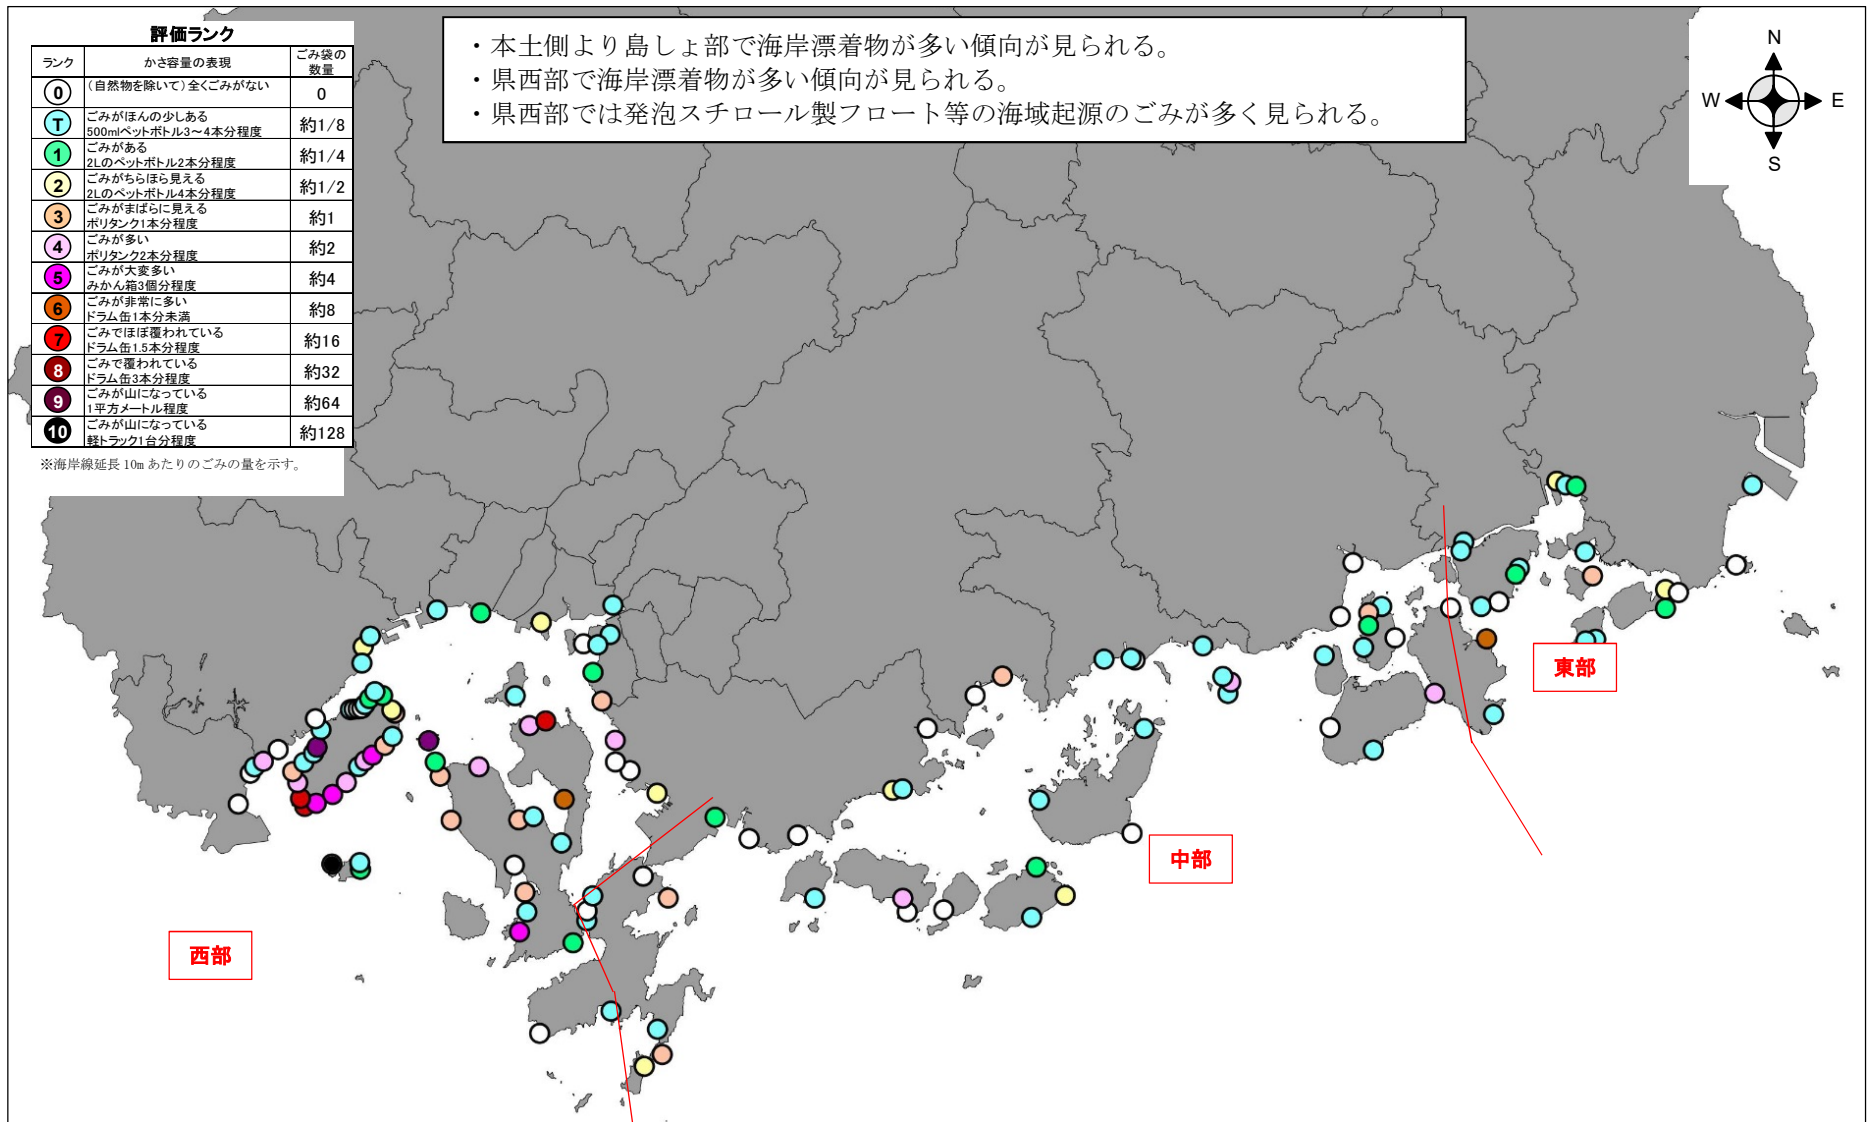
評価ランク

| ランク | かさ容量の表現 | ごみ袋の数量 |
|---|---|---|
| 0 | (自然物を除いて)全くごみがない | 0 |
| T | ごみがほんの少しある 500mlペットボトル3～4本分程度 | 約1/8 |
| 1 | ごみがある 2Lのペットボトル2本分程度 | 約1/4 |
| 2 | ごみがちらほら見える 2Lのペットボトル4本分程度 | 約1/2 |
| 3 | ごみがまばらに見える ポリタンク1本分程度 | 約1 |
| 4 | ごみが多い ポリタンク2本分程度 | 約2 |
| 5 | ごみが大変多い みかん箱3個分程度 | 約4 |
| 6 | ごみが非常に多い ドラム缶1本分未満 | 約8 |
| 7 | ごみでほぼ覆われている ドラム缶1.5本分程度 | 約16 |
| 8 | ごみで覆われている ドラム缶3本分程度 | 約32 |
| 9 | ごみが山になっている 1平方メートル程度 | 約64 |
| 10 | ごみが山になっている 軽トラック1台分程度 | 約128 |

※海岸線延長 10m あたりのごみの量を示す。

・本土側より島しょ部で海岸漂着物が多い傾向が見られる。
・県西部で海岸漂着物が多い傾向が見られる。
・県西部では発泡スチロール製フロート等の海域起源のごみが多く見られる。

N
W
E
S

東部

中部

西部